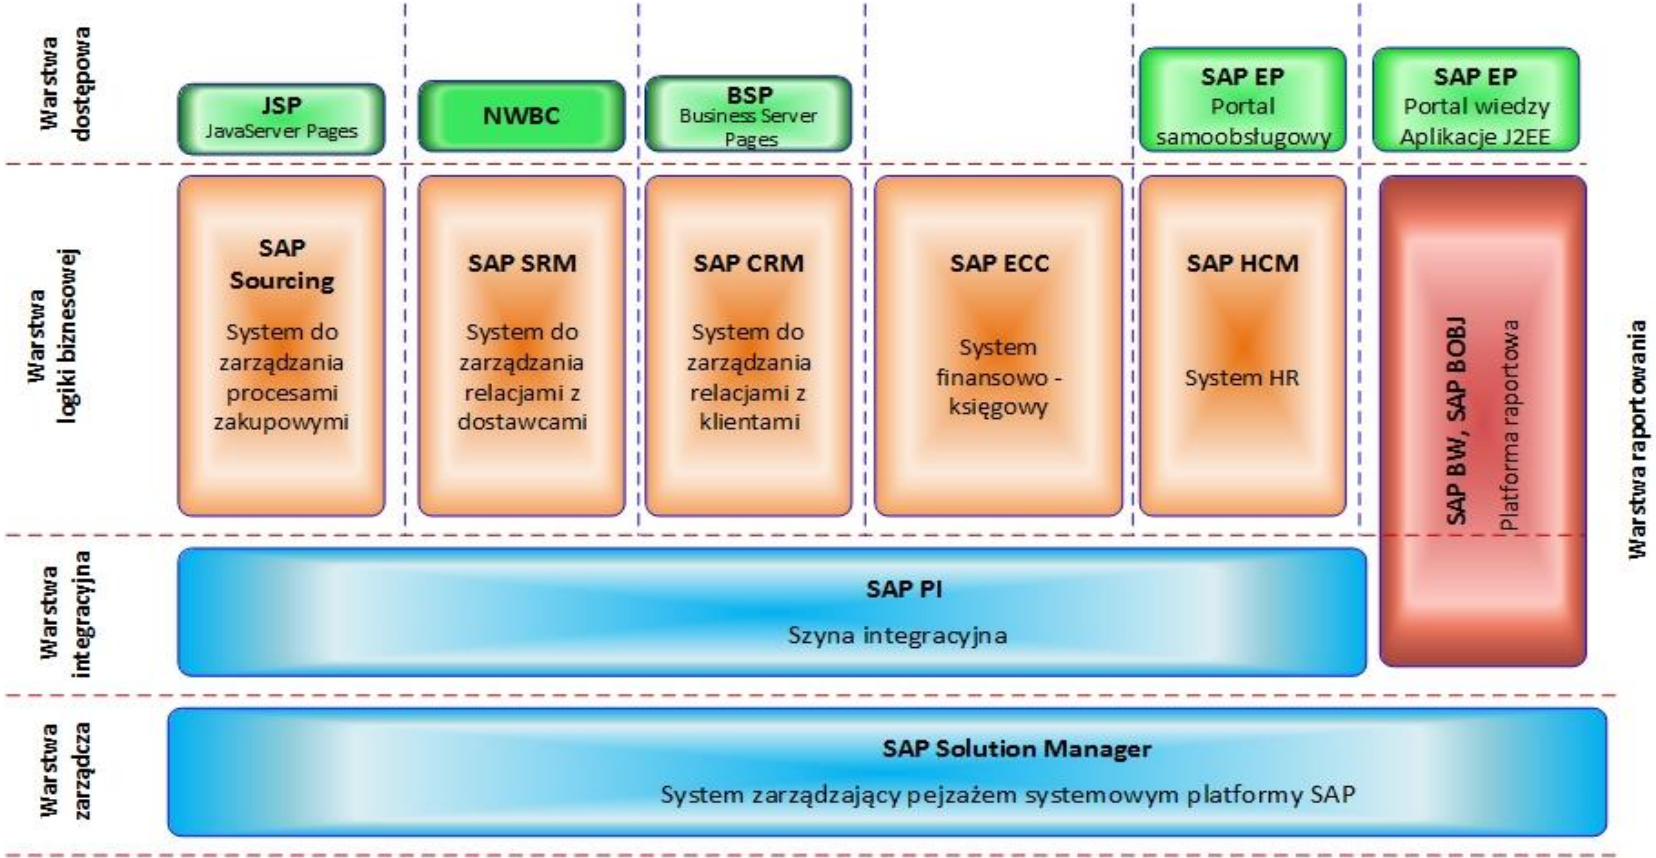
Warstwa dostępowa

JSP
JavaServer Pages

NWBC

BSP
Business Server Pages

SAP EP
Portal samoobsługowy

SAP EP
Portal wiedzy
Aplikacje J2EE

Warstwa logiki biznesowej

SAP Sourcing
System do zarządzania procesami zakupowymi

SAP SRM
System do zarządzania relacjami z dostawcami

SAP CRM
System do zarządzania relacjami z klientami

SAP ECC
System finansowo - księgowy

SAP HCM
System HR

SAP BW, SAP BOBJ
Platforma raportowa

Warstwa raportowania

Warstwa integracyjna

SAP PI
Szyna integracyjna

Warstwa zarządcza

SAP Solution Manager
System zarządzający pejzażem systemowym platformy SAP